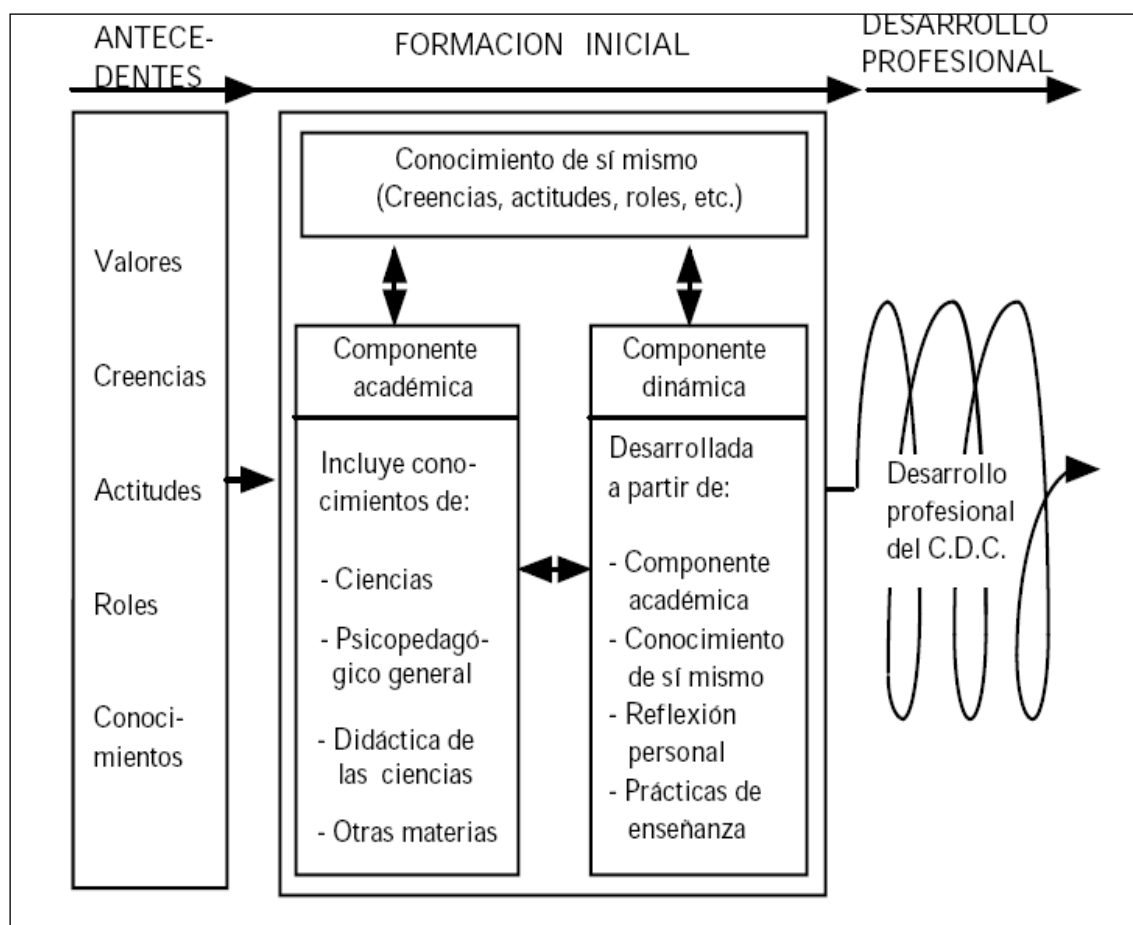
ANTECEDENTES

FORMACION INICIAL

DESARROLLO PROFESIONAL

Valores

Creencias

Actitudes

Roles

Conocimientos

Conocimiento de sí mismo
(Creencias, actitudes, roles, etc.)

Componente académica

Incluye conocimientos de:

- Ciencias

- Psicopedagógico general

- Didáctica de las ciencias

- Otras materias

Componente dinámica

Desarrollada a partir de:

- Componente académica

- Conocimiento de sí mismo

- Reflexión personal

- Prácticas de enseñanza

Desarrollo profesional del C.D.C.